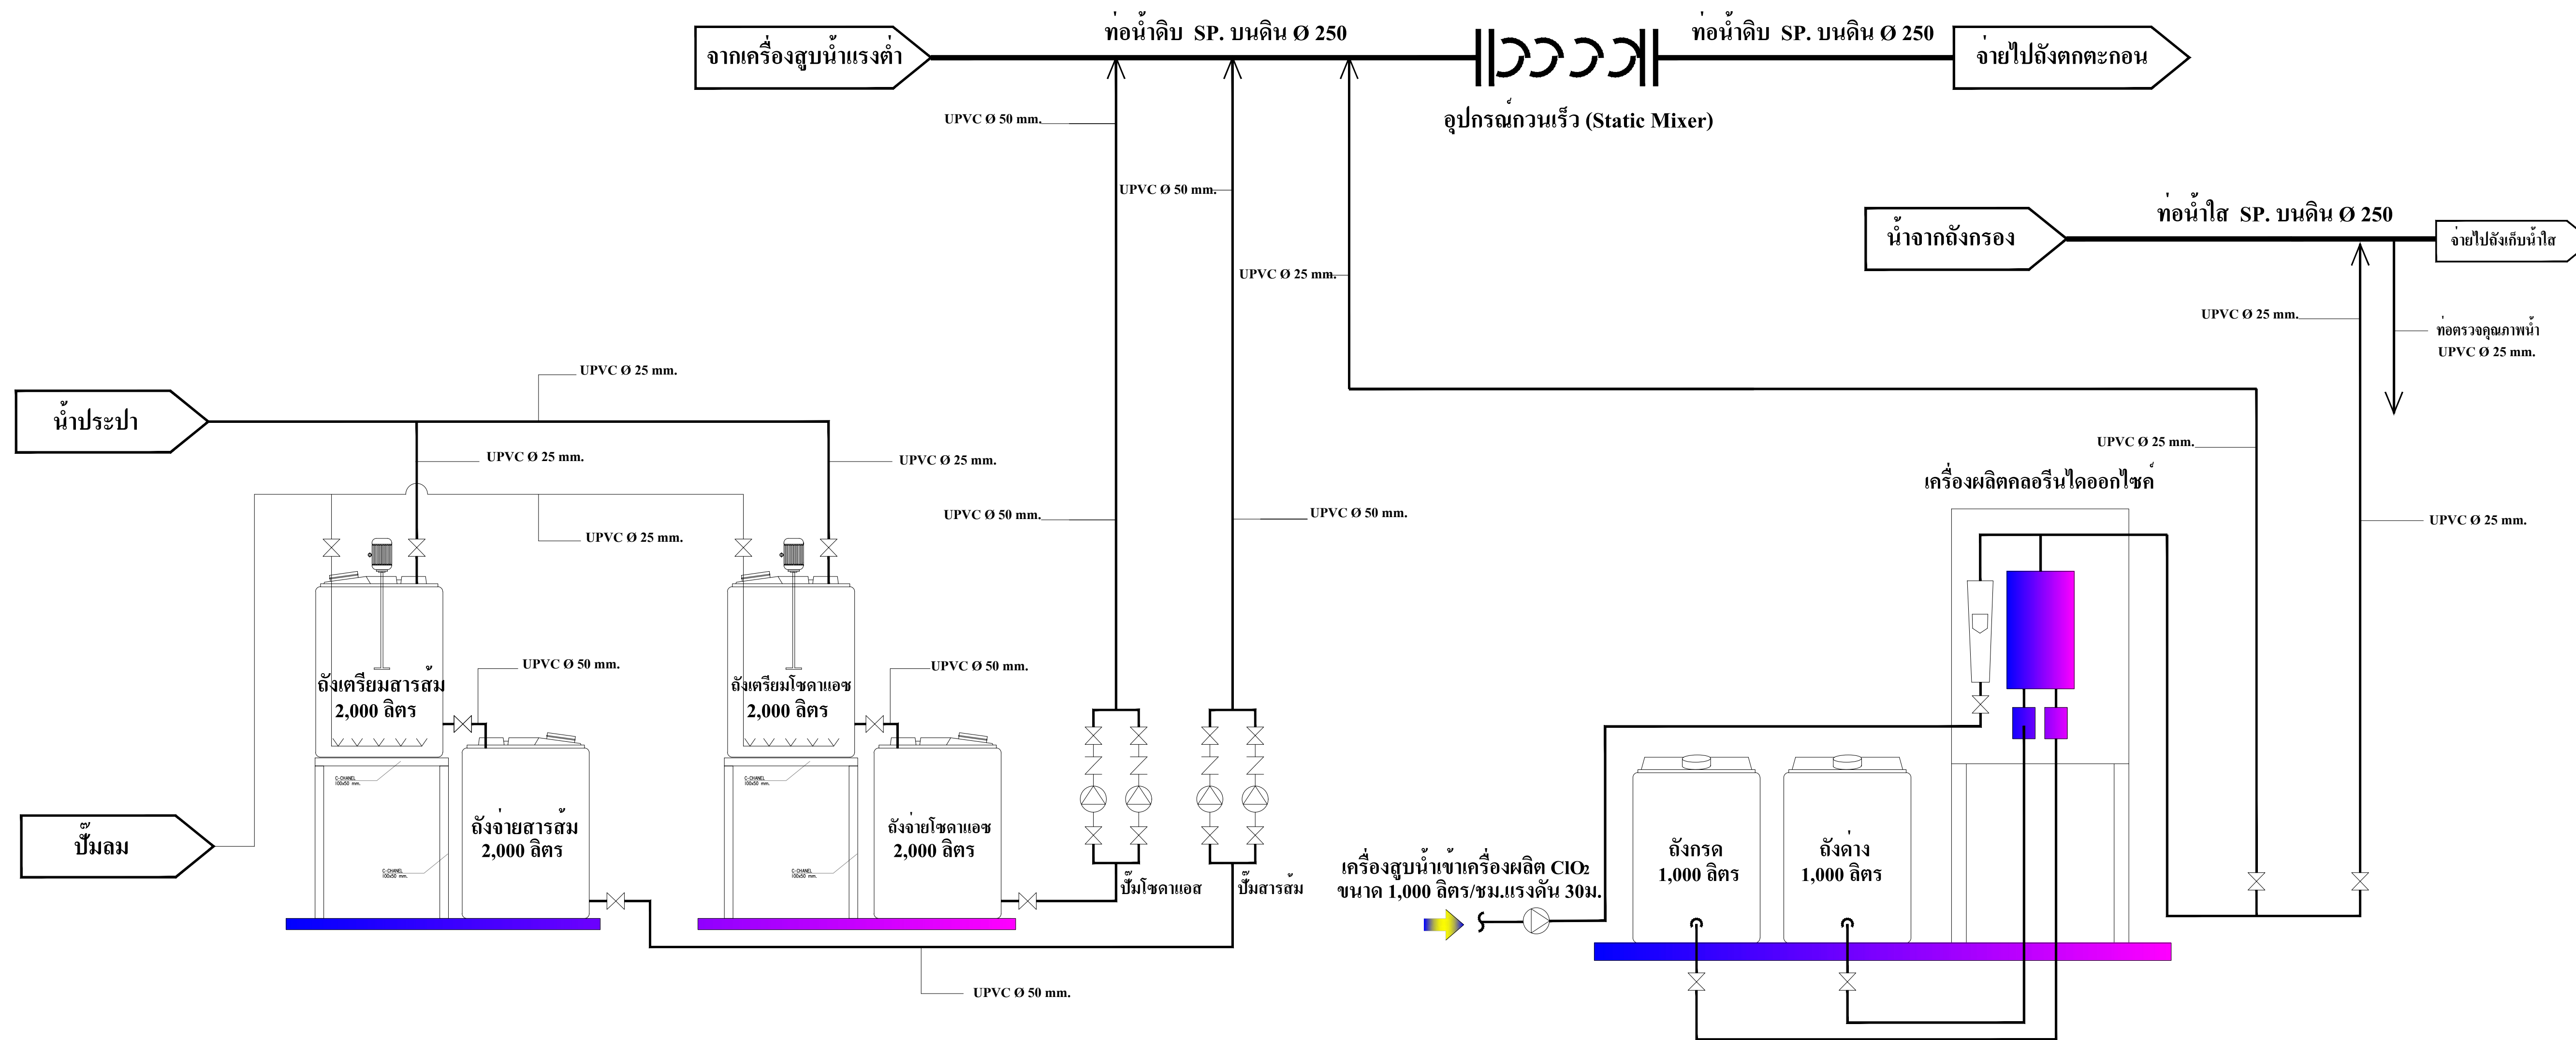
จากเครื่องสูบน้ำแรงต่ำ

ท่อน้ำดิบ SP. บนดิน Ø 250

ท่อน้ำดิบ SP. บนดิน Ø 250

จ่ายไปถังตกตะกอน

อุปกรณ์กวนเร็ว (Static Mixer)

UPVC Ø 50 mm.

UPVC Ø 50 mm.

UPVC Ø 25 mm.

น้ำจากถังกรอง

ท่อน้ำใส SP. บนดิน Ø 250

จ่ายไปถังเก็บน้ำใส

UPVC Ø 25 mm.

ท่อตรวจคุณภาพน้ำ UPVC Ø 25 mm.

UPVC Ø 25 mm.

น้ำประปา

UPVC Ø 25 mm.

UPVC Ø 25 mm.

UPVC Ø 25 mm.

เครื่องผลิตคลอรีนไดออกไซด์

UPVC Ø 50 mm.

UPVC Ø 50 mm.

UPVC Ø 25 mm.

UPVC Ø 25 mm.

UPVC Ø 50 mm.

UPVC Ø 50 mm.

ถังเตรียมสารส้ม 2,000 ลิตร

ถังเตรียมโซดาแอช 2,000 ลิตร

C-CHANEL 100x50 mm.

C-CHANEL 100x50 mm.

C-CHANEL 100x50 mm.

C-CHANEL 100x50 mm.

ปั๊มลม

ถังจ่ายสารส้ม 2,000 ลิตร

ถังจ่ายโซดาแอช 2,000 ลิตร

ปั๊มโซดาแอส

ปั๊มสารส้ม

เครื่องสูบน้ำเข้าเครื่องผลิต ClO₂ ขนาด 1,000 ลิตร/ชม.แรงดัน 30ม.

ถังกรด 1,000 ลิตร

ถังด่าง 1,000 ลิตร

UPVC Ø 50 mm.